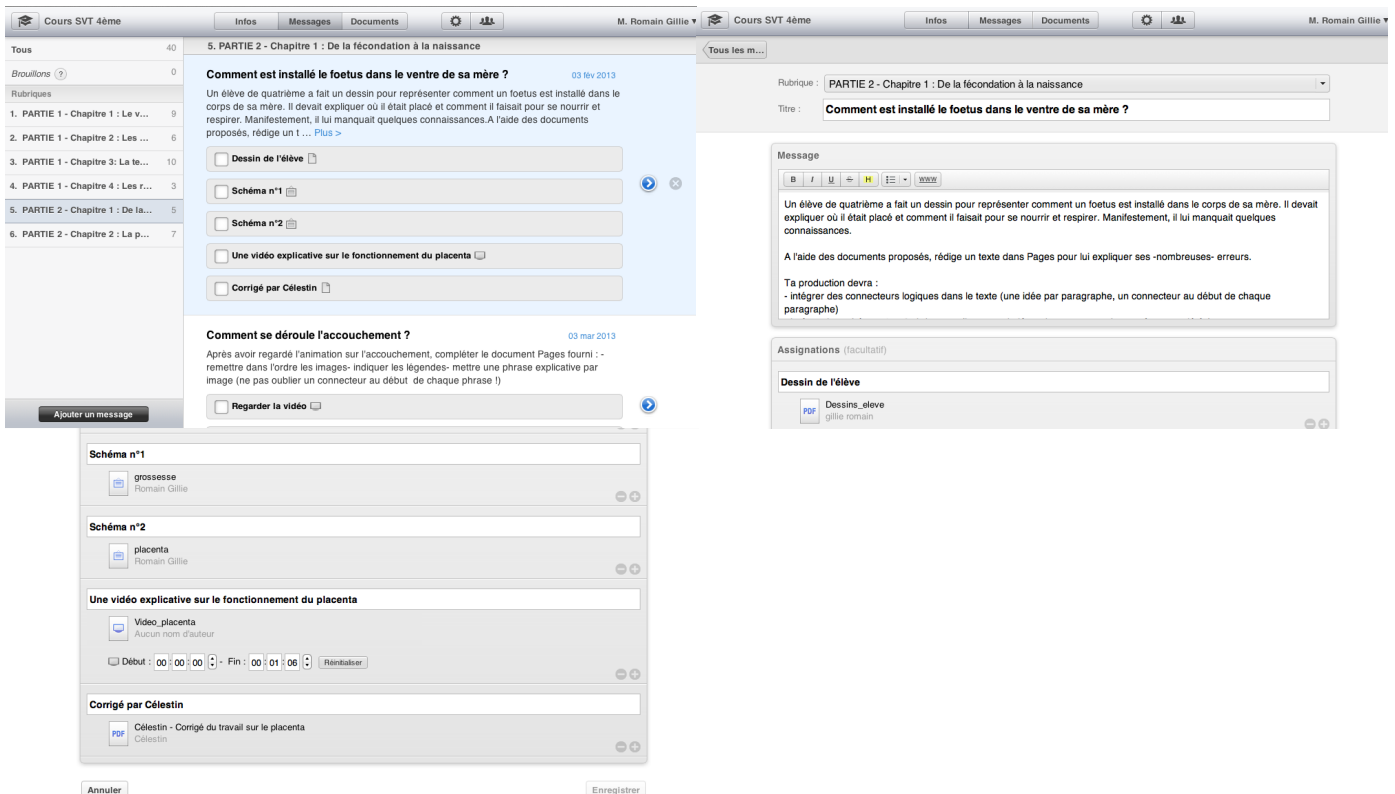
Cours SVT 4ème
Infos Messages Documents
M. Romain Gillie ▾

Tous 40
Brouillons ? 0
Rubriques
1. PARTIE 1 - Chapitre 1 : Le v... 9
2. PARTIE 1 - Chapitre 2 : Les ... 6
3. PARTIE 1 - Chapitre 3: La te... 10
4. PARTIE 1 - Chapitre 4 : Les r... 3
5. PARTIE 2 - Chapitre 1 : De la... 5
6. PARTIE 2 - Chapitre 2 : La p... 7

Ajouter un message

5. PARTIE 2 - Chapitre 1 : De la fécondation à la naissance

Comment est installé le foetus dans le ventre de sa mère ?
03 fév 2013
Un élève de quatrième a fait un dessin pour représenter comment un foetus est installé dans le corps de sa mère. Il devait expliquer où il était placé et comment il faisait pour se nourrir et respirer. Manifestement, il lui manquait quelques connaissances.A l'aide des documents proposés, rédige un t ... Plus >

Dessin de l'élève
Schéma n°1
Schéma n°2
Une vidéo explicative sur le fonctionnement du placenta
Corrigé par Célestin

Comment se déroule l'accouchement ?
03 mar 2013
Après avoir regardé l'animation sur l'accouchement, compléter le document Pages fourni : - remettre dans l'ordre les images- indiquer les légendes- mettre une phrase explicative par image (ne pas oublier un connecteur au début de chaque phrase !)

Regarder la vidéo

Cours SVT 4ème
Infos Messages Documents
M. Romain Gillie ▾

Tous les m...

Rubrique : PARTIE 2 - Chapitre 1 : De la fécondation à la naissance
Titre : Comment est installé le foetus dans le ventre de sa mère ?

Message
B I U H www
Un élève de quatrième a fait un dessin pour représenter comment un foetus est installé dans le corps de sa mère. Il devait expliquer où il était placé et comment il faisait pour se nourrir et respirer. Manifestement, il lui manquait quelques connaissances.

A l'aide des documents proposés, rédige un texte dans Pages pour lui expliquer ses -nombreuses- erreurs.

Ta production devra :
- intégrer des connecteurs logiques dans le texte (une idée par paragraphe, un connecteur au début de chaque paragraphe)

Assignations (facultatif)

Dessin de l'élève
Dessins_eleve
gillie romain

Schéma n°1
grossesse
Romain Gillie

Schéma n°2
placenta
Romain Gillie

Une vidéo explicative sur le fonctionnement du placenta
Video_placenta
Aucun nom d'auteur
Début : 00 : 00 : 00 - Fin : 00 : 01 : 06 Réinitialiser

Corrigé par Célestin
PDF
Célestin - Corrigé du travail sur le placenta
Célestin

Annuler
Enregistrer